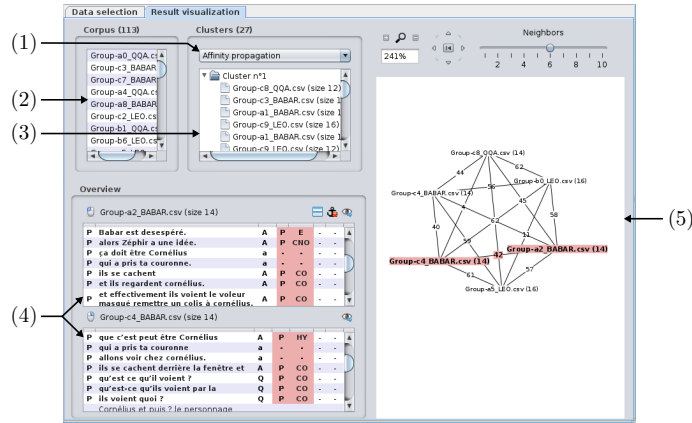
Data selection | Result visualization

Corpus (113)

Group-a0_QQA.cs
Group-c3_BABAR
Group-c7_BABAR
Group-a4_QQA.cs
Group-a8_BABAR
Group-c2_LEO.cs
Group-b1_QQA.cs
Group-b6_LEO.cs

Clusters (27)

Affinity propagation

Cluster n°1
Group-c8_QQA.csv (size 12)
Group-c3_BABAR.csv (size 1
Group-a1_BABAR.csv (size 1
Group-c9_LEO.csv (size 16)
Group-a1_BABAR.csv (size 1
Group-c9_LEO.csv (size 12)

241%

Neighbors

2 4 6 8 10

(1)

(2)

(3)

(4)

(5)

Overview

Group-a2_BABAR.csv (size 14)

| P | Babar est desespéré. | A | P | E | - | - |
|---|---|---|---|---|---|---|
| P | alors Zéphir a une idée. | A | P | CNO | - | - |
| P | ça doit être Cornélius | a | - | - | - | - |
| P | qui a pris ta couronne. | a | - | - | - | - |
| P | ils se cachent | A | P | CO | - | - |
| P | et ils regardent Cornélius. | A | P | CO | - | - |
| P | et effectivement ils voient le voleur masqué remettre un colis à cornélius. | A | P | CO | - | - |

Group-c4_BABAR.csv (size 14)

| P | que c'est peut être Cornélius | A | P | HY | - | - |
|---|---|---|---|---|---|---|
| P | qui a pris ta couronne | a | - | - | - | - |
| P | allons voir chez cornélius. | a | - | - | - | - |
| P | ils se cachent derrière la fenêtre et | A | P | CO | - | - |
| P | qu'est ce qu'il voient ? | Q | P | CO | - | - |
| P | qu'est-ce qu'ils voient par la | Q | P | CO | - | - |
| P | ils voient quoi ? | Q | P | CO | - | - |

Cornélius et puis ? le personnage

Group-c8_QQA.csv (14)
Group-c4_BABAR.csv (14)
Group-b0_LEO.csv (16)
Group-a2_BABAR.csv (14)
Group-c4_BABAR.csv (14)
Group-a5_LEO.csv (16)
44
62
56
45
58
4
62
40
59
11
42
61
57